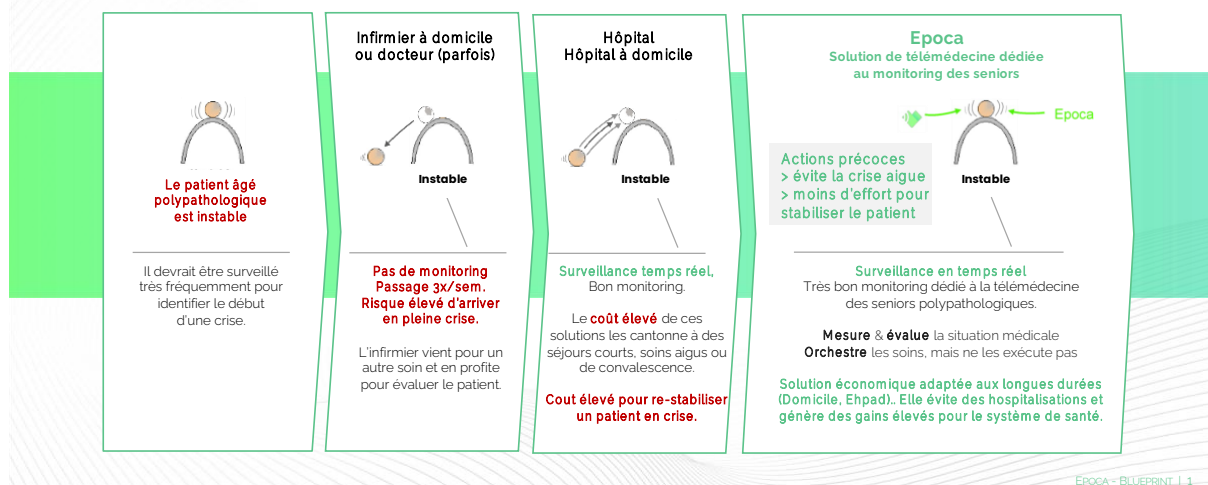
Le patient âgé polypathologique est instable

Il devrait être surveillé très fréquemment pour identifier le début d'une crise.

Infirmier à domicile ou docteur (parfois)

Instable

Pas de monitoring Passage 3x/sem. Risque élevé d'arriver en pleine crise.

L'infirmier vient pour un autre soin et en profite pour évaluer le patient.

Hôpital
Hôpital à domicile

Instable

Surveillance temps réel, Bon monitoring.

Le coût élevé de ces solutions les cantonne à des séjours courts, soins aigus ou de convalescence.

Cout élevé pour re-stabiliser un patient en crise.

Epoca
Solution de télémédecine dédiée au monitoring des seniors

Epoca

Actions précoces
> évite la crise aigue
> moins d'effort pour stabiliser le patient

Instable

Surveillance en temps réel
Très bon monitoring dédié à la télémédecine des seniors polypathologiques.

Mesure & évalue la situation médicale
Orchestre les soins, mais ne les exécute pas

Solution économique adaptée aux longues durées (Domicile, Ehpad).. Elle évite des hospitalisations et génère des gains élevés pour le système de santé.

Epoca - Blueprint | 1